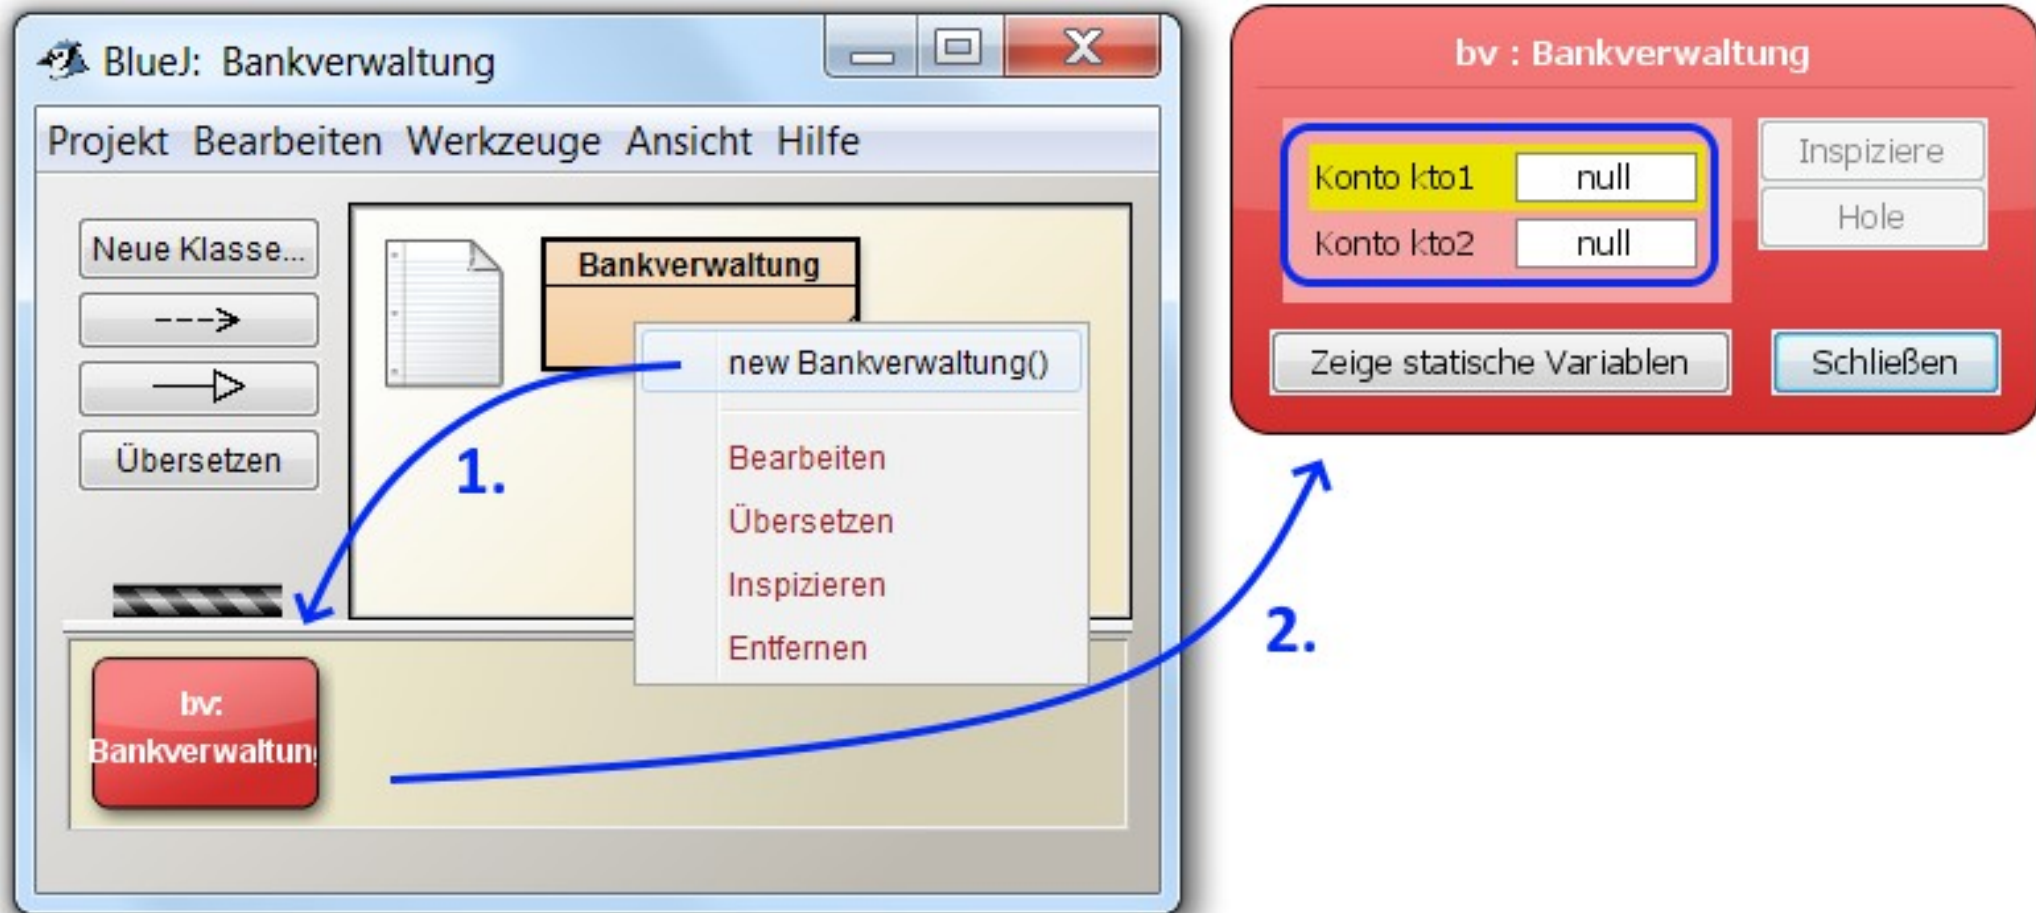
BlueJ: Bankverwaltung

Projekt Bearbeiten Werkzeuge Ansicht Hilfe

Neue Klasse...

--->

Übersetzen

Bankverwaltung

new Bankverwaltung()

Bearbeiten

Übersetzen

Inspizieren

Entfernen

1.

bv: Bankverwaltun

2.

bv : Bankverwaltung

| Konto kto1 | null |
|---|---|
| Konto kto2 | null |

Inspiziere

Hole

Zeige statische Variablen

Schließen